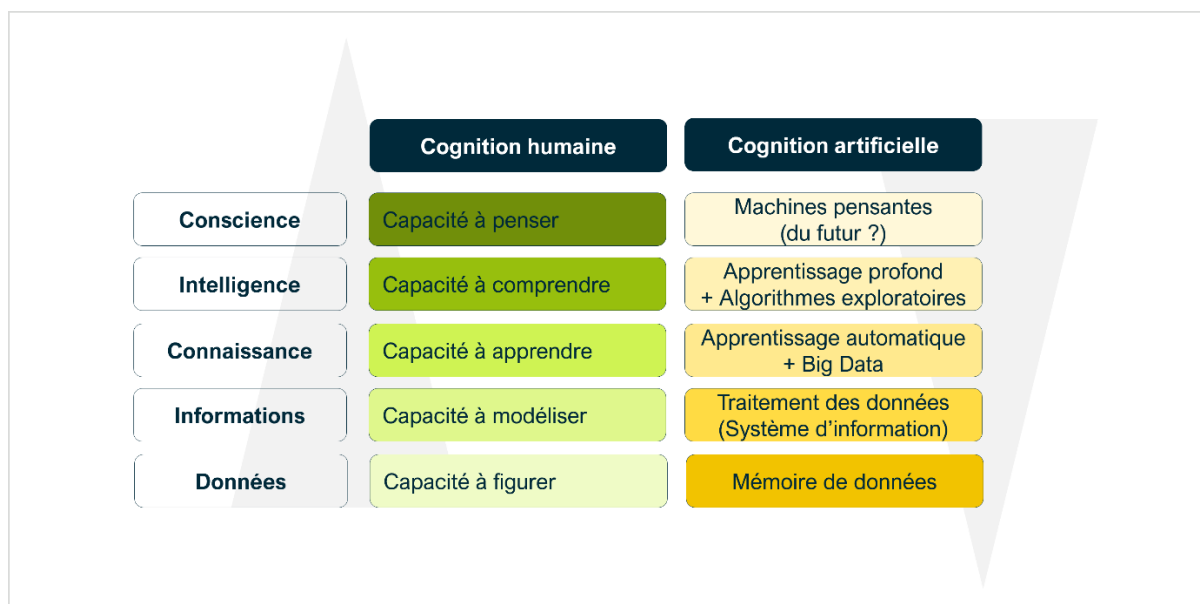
|  | Cognition humaine | Cognition artificielle |
|---|---|---|
| Conscience | Capacité à penser | Machines pensantes (du futur ?) |
| Intelligence | Capacité à comprendre | Apprentissage profond + Algorithmes exploratoires |
| Connaissance | Capacité à apprendre | Apprentissage automatique + Big Data |
| Informations | Capacité à modéliser | Traitement des données (Système d'information) |
| Données | Capacité à figurer | Mémoire de données |